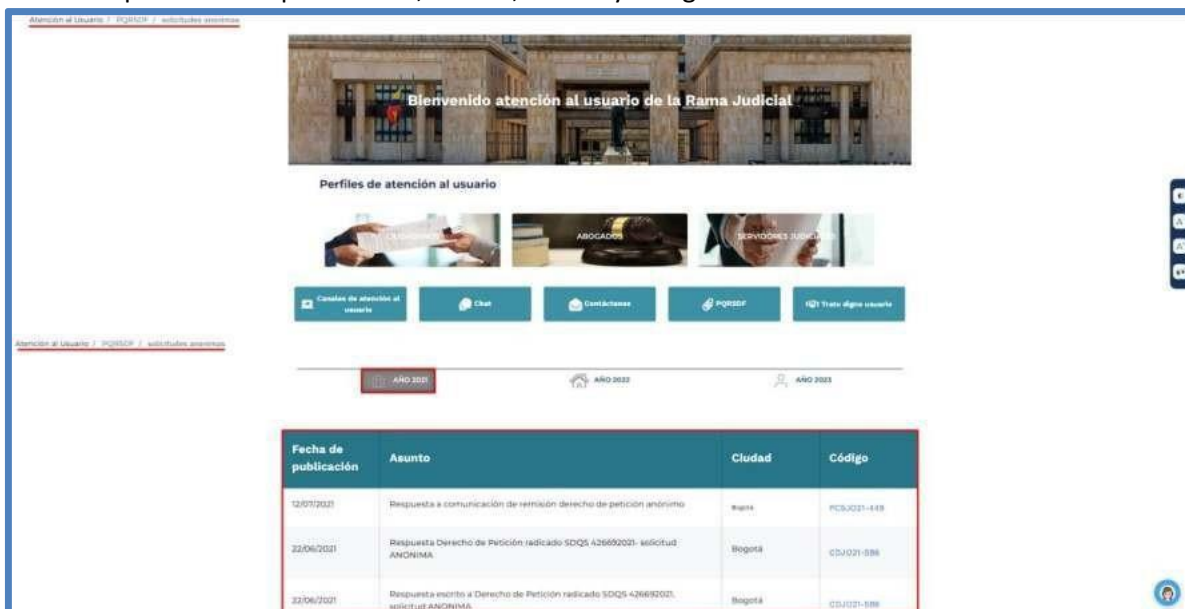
Atención al Usuario / PQRSDF / solicitudes anonimas

Bienvenido atención al usuario de la Rama Judicial

Perfiles de atención al usuario

CIUDADANOS

ABOGADOS

SERVIDORES JUDICIALES

Canales de atención al usuario

Chat

Contáctanos

PQRSDF

Trato digno usuario

Atención al Usuario / PQRSDF / solicitudes anonimas

AÑO 2021

AÑO 2022

AÑO 2023

| Fecha de publicación | Asunto | Ciudad | Código |
|---|---|---|---|
| 12/07/2021 | Respuesta a comunicación de remisión derecho de petición anónimo | Bogotá | PCSJO21-449 |
| 22/06/2021 | Respuesta Derecho de Petición radicado SDQS 426692021- solicitud ANONIMA | Bogotá | CDJO21-586 |
| 22/06/2021 | Respuesta escrito a Derecho de Petición radicado SDQS 426692021, solicitud ANONIMA | Bogotá | CDJO21-588 |